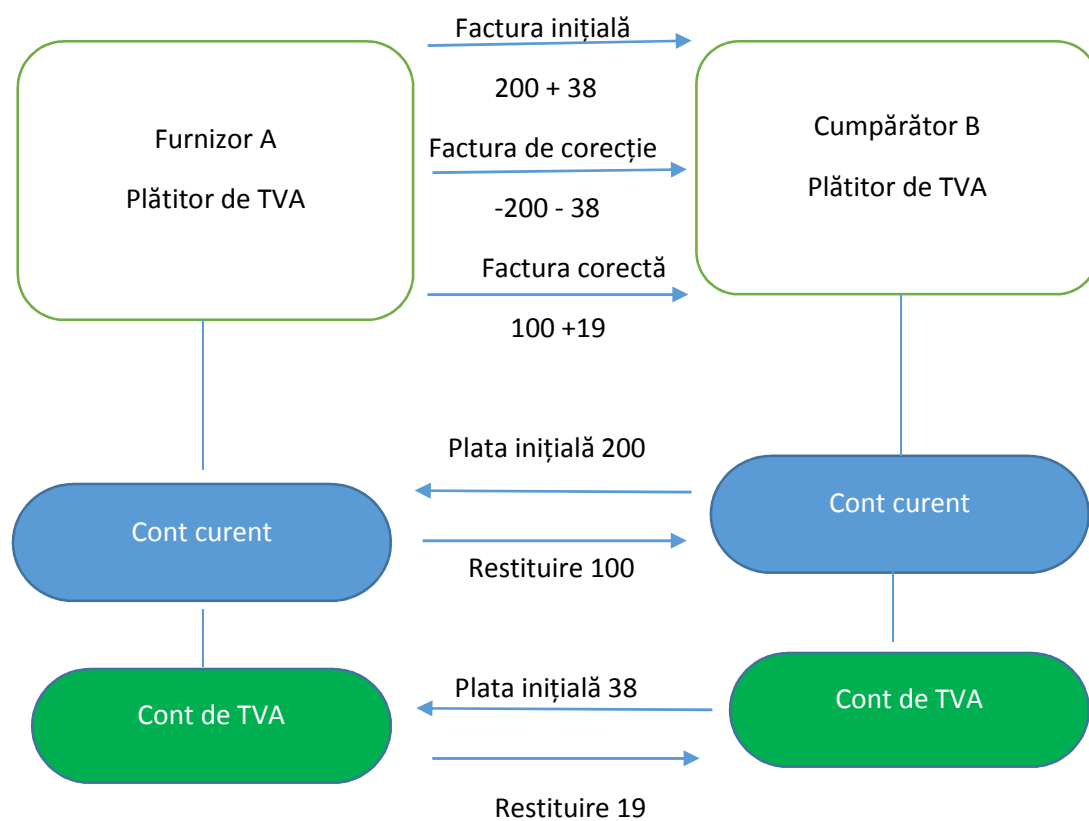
Furnizor A

Plătitor de TVA

Factura inițială

200 + 38

Factura de corecție

-200 - 38

Factura corectă

100 +19

Cumpărător B

Plătitor de TVA

Plata inițială 200

Cont curent

Restituire 100

Cont curent

Plata inițială 38

Cont de TVA

Cont de TVA

Restituire 19